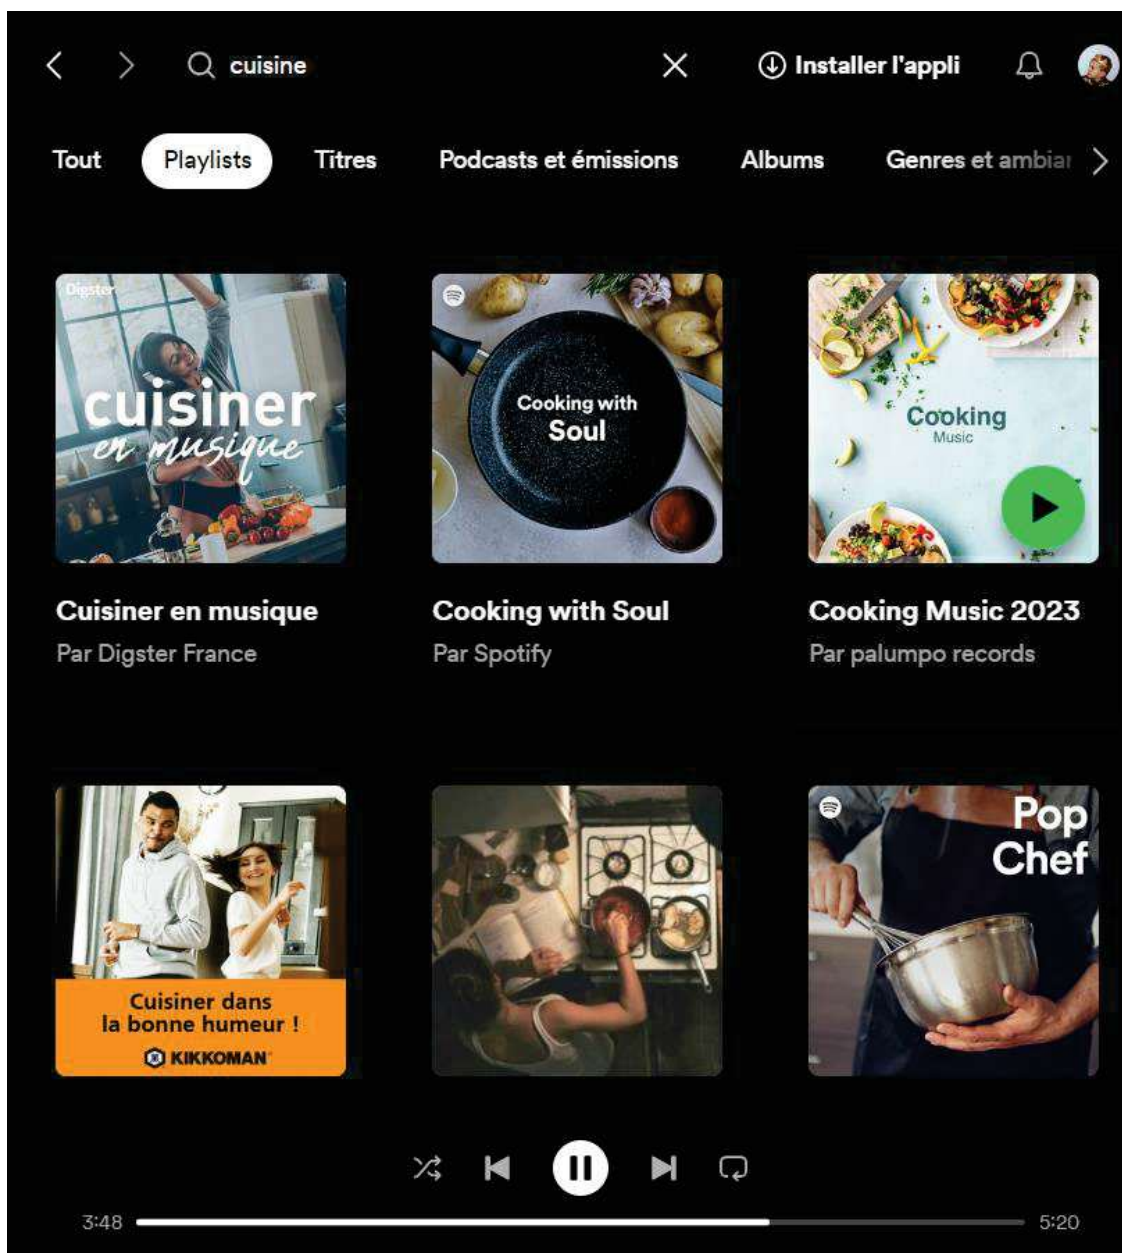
cuisine

Installer l'appli

Tout

Playlists

Titres

Podcasts et émissions

Albums

Genres et ambia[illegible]

Digster

cuisiner en musique

Cooking with Soul

Cooking Music

Cuisiner en musique

Par Digster France

Cooking with Soul

Par Spotify

Cooking Music 2023

Par palumpo records

Cuisiner dans la bonne humeur !

KIKKOMAN

Pop Chef

3:48

5:20